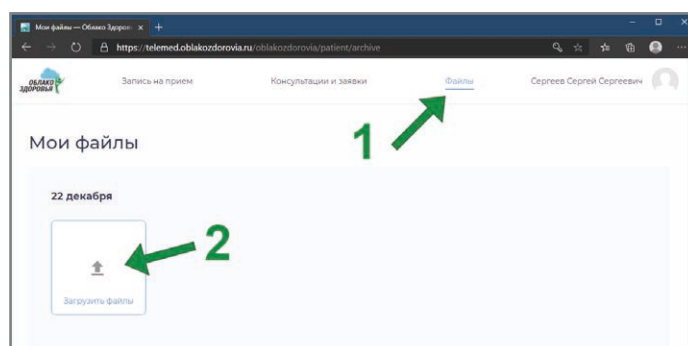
Мои файлы — Облако Здоров ×
+
https://telemed.oblakozdorovia.ru/oblakozdorovia/patient/archive
ОБЛАКО ЗДОРОВЬЯ
Запись на прием
Консультации и заявки
Файлы
Сергеев Сергей Сергеевич
1
Мои файлы
22 декабря
2
Загрузить файлы